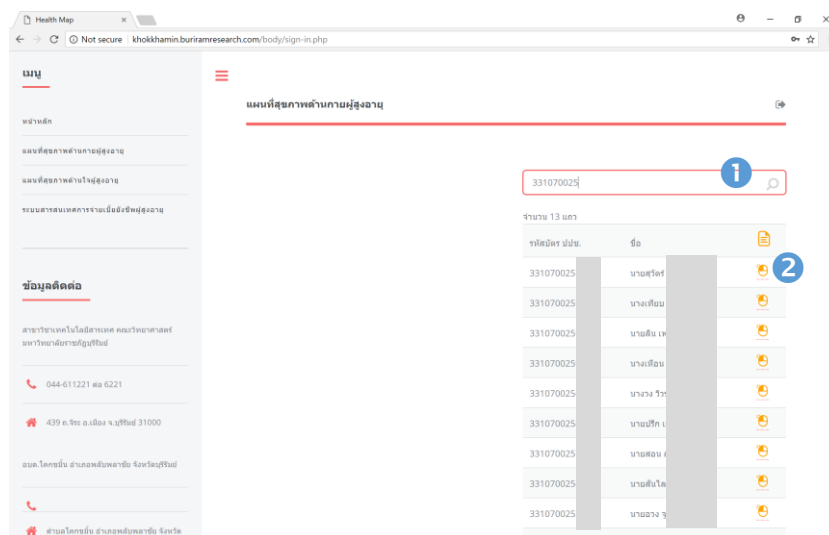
Health Map
Not secure | khokkhamin.buriramresearch.com/body/sign-in.php

เมนู

หน้าหลัก

แผนที่สุขภาพด้านกายผู้สูงอายุ

แผนที่สุขภาพด้านใจผู้สูงอายุ

ระบบสารสนเทศการจ่ายเบี้ยยังชีพผู้สูงอายุ

ข้อมูลติดต่อ

สาขาวิชาเทคโนโลยีสารเทศ คณะวิทยาศาสตร์ มหาวิทยาลัยราชภัฏบุรีรัมย์

044-611221 ต่อ 6221

439 ถ.จิระ อ.เมือง จ.บุรีรัมย์ 31000

อบต.โคกขมิ้น อำเภอพลับพลาชัย จังหวัดบุรีรัมย์

ตำบลโคกขมิ้น อำเภอพลับพลาชัย จังหวัด

แผนที่สุขภาพด้านกายผู้สูงอายุ

331070025

1

จำนวน 13 แถว

| รหัสบัตร ปปช. | ชื่อ | |
|---|---|---|
| 331070025 | นายสุรัตร์ | 2 |
| 331070025 | นางเทียม | |
| 331070025 | นายสิน เห | |
| 331070025 | นางเหือน | |
| 331070025 | นางวง วิร | |
| 331070025 | นายปริก เ | |
| 331070025 | นายสอน | |
| 331070025 | นายสันไล | |
| 331070025 | นายอวง จ | |